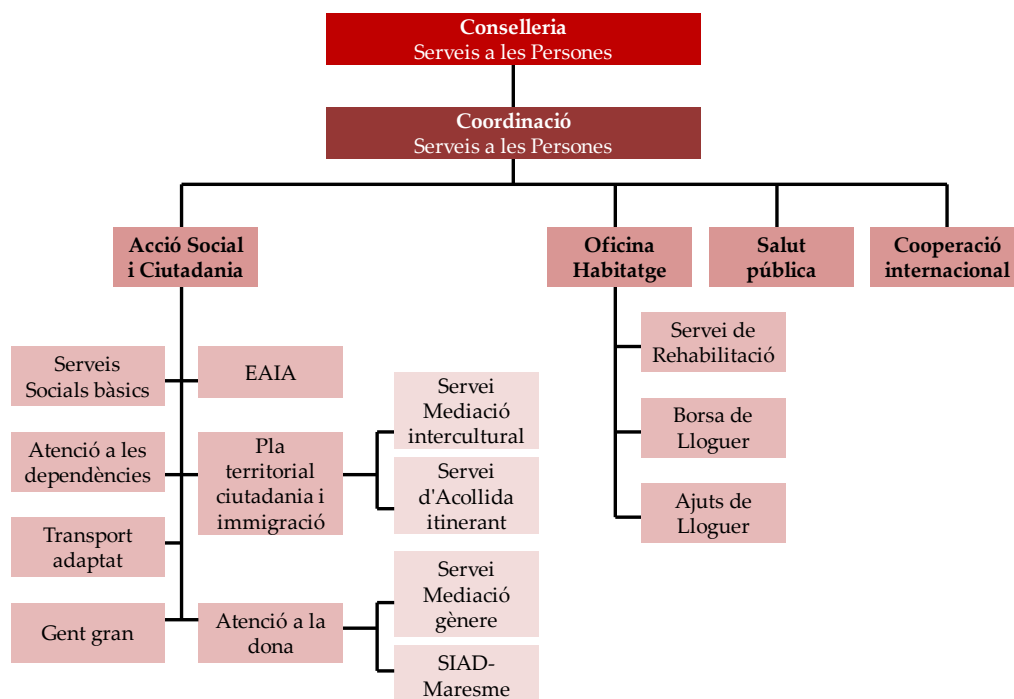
Conselleria
Serveis a les Persones

Coordinació
Serveis a les Persones

Acció Social i Ciutadania

Oficina Habitatge

Salut pública

Cooperació internacional

Serveis Socials bàsics

EAIA

Atenció a les dependències

Pla territorial ciutadania i immigració

Servei Mediació intercultural

Servei d'Acollida itinerant

Transport adaptat

Gent gran

Atenció a la dona

Servei Mediació gènere

SIAD-Maresme

Servei de Rehabilitació

Borsa de Lloguer

Ajuts de Lloguer